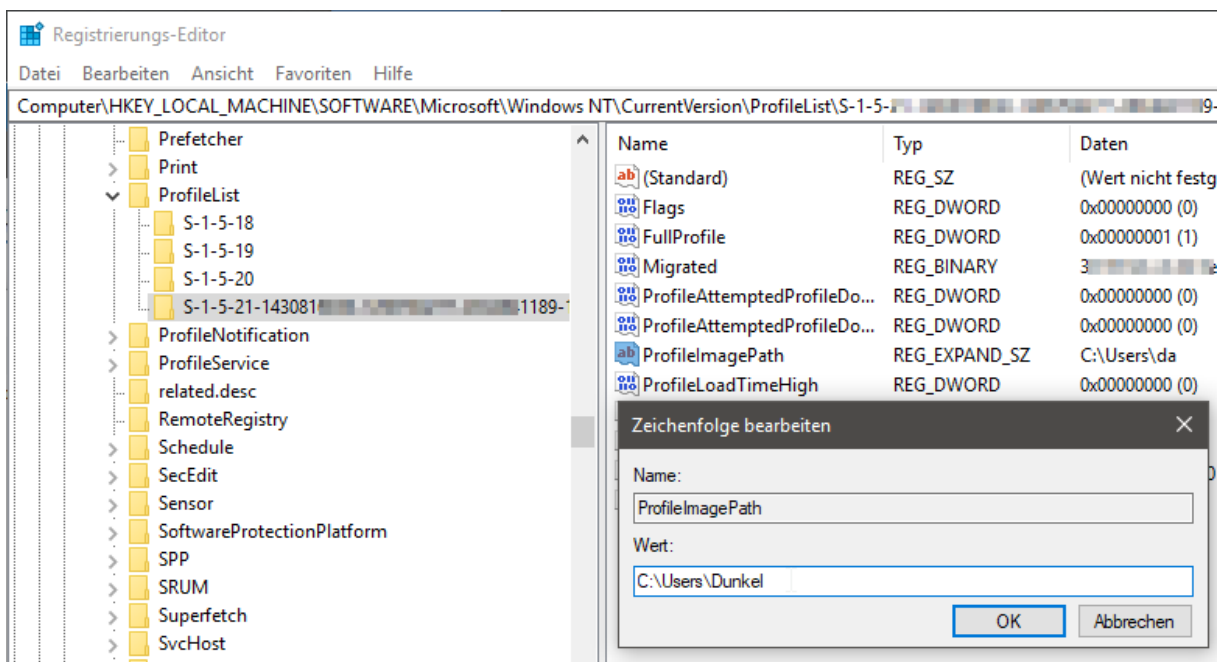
Registrierungs-Editor

Datei Bearbeiten Ansicht Favoriten Hilfe

Computer\HKEY_LOCAL_MACHINE\SOFTWARE\Microsoft\Windows NT\CurrentVersion\ProfileList\S-1-5-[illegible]9-

Prefetcher
Print
ProfileList
S-1-5-18
S-1-5-19
S-1-5-20
S-1-5-21-143081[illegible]1189-1
ProfileNotification
ProfileService
related.desc
RemoteRegistry
Schedule
SecEdit
Sensor
SoftwareProtectionPlatform
SPP
SRUM
Superfetch
SvcHost

| Name | Typ | Daten |
|---|---|---|
| (Standard) | REG_SZ | (Wert nicht festg |
| Flags | REG_DWORD | 0x00000000 (0) |
| FullProfile | REG_DWORD | 0x00000001 (1) |
| Migrated | REG_BINARY | 3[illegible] |
| ProfileAttemptedProfileDo... | REG_DWORD | 0x00000000 (0) |
| ProfileAttemptedProfileDo... | REG_DWORD | 0x00000000 (0) |
| ProfileImagePath | REG_EXPAND_SZ | C:\Users\da |
| ProfileLoadTimeHigh | REG_DWORD | 0x00000000 (0) |

Zeichenfolge bearbeiten

Name:

ProfileImagePath

Wert:

C:\Users\Dunkel

OK Abbrechen